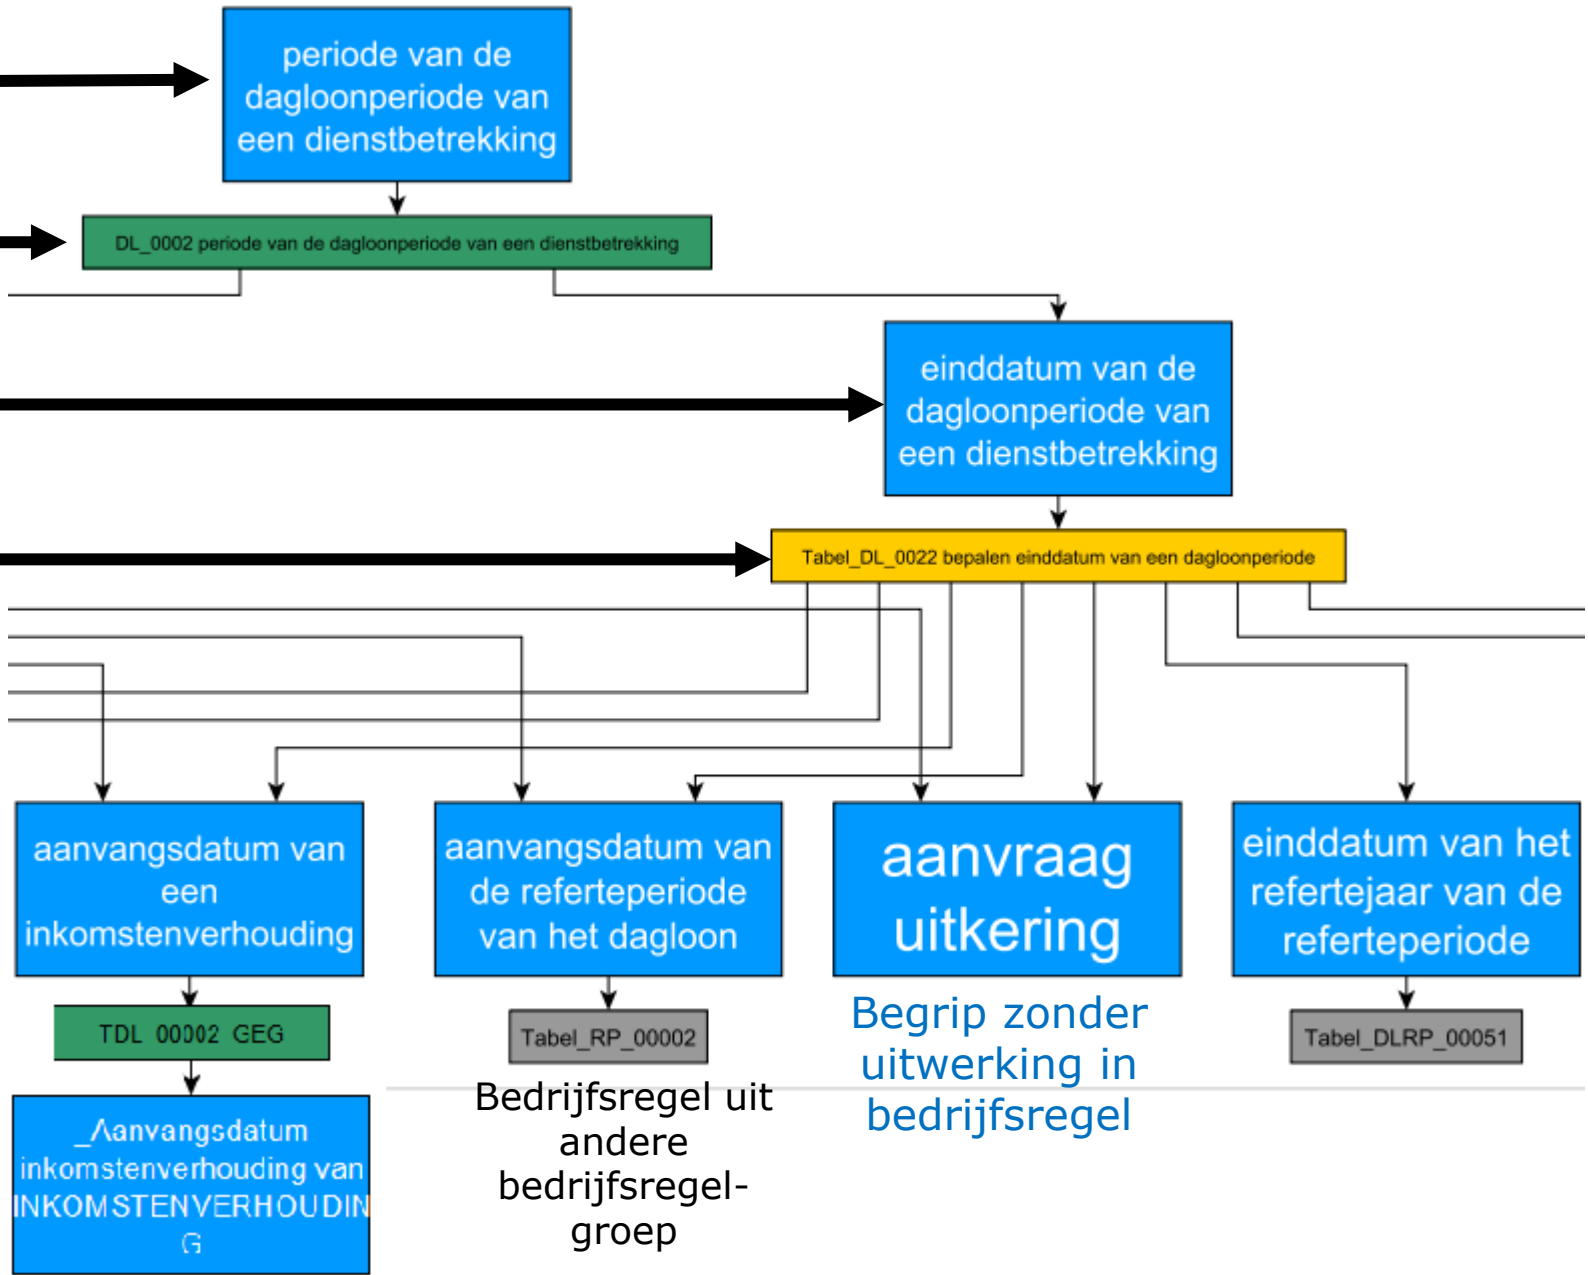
periode van de dagloonperiode van een dienstbetrekking

DL_0002 periode van de dagloonperiode van een dienstbetrekking

einddatum van de dagloonperiode van een dienstbetrekking

Tabel_DL_0022 bepalen einddatum van een dagloonperiode

aanvangsdatum van een inkomstenverhouding

aanvangsdatum van de referteperiode van het dagloon

aanvraag uitkering

einddatum van het refertejaar van de referteperiode

TDL_00002_GEG

Tabel_RP_00002

Begrip zonder uitwerking in bedrijfsregel

Tabel_DLRP_00051

Bedrijfsregel uit andere bedrijfsregelgroep

_Aanvangsdatum inkomstenverhouding van INKOMSTENVERHOUDING